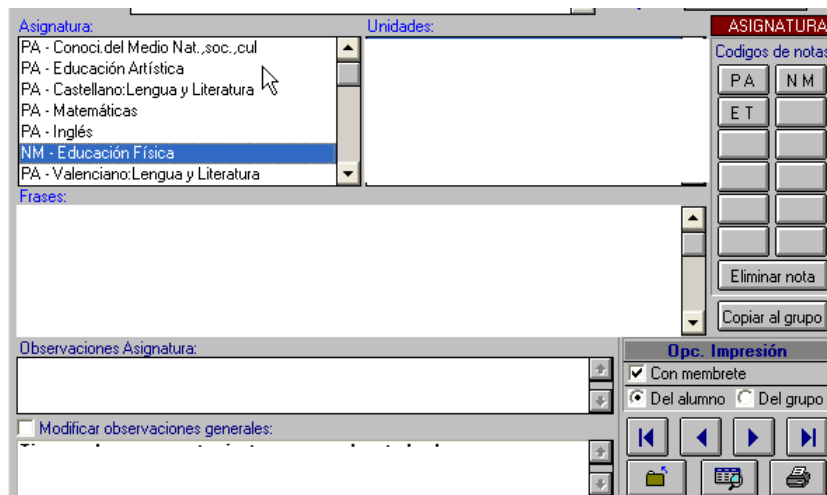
Asignatura:
PA - Conoci.del Medio Nat.,soc.,cul
PA - Educación Artística
PA - Castellano:Lengua y Literatura
PA - Matemáticas
PA - Inglés
NM - Educación Física
PA - Valenciano:Lengua y Literatura

Unidades:

ASIGNATURA
Codigos de notas
PA
NM
ET
Eliminar nota

Frases:

Copiar al grupo

Observaciones Asignatura:

Opc. Impresión
Con membrete
Del alumno
Del grupo

Modificar observaciones generales:
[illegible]